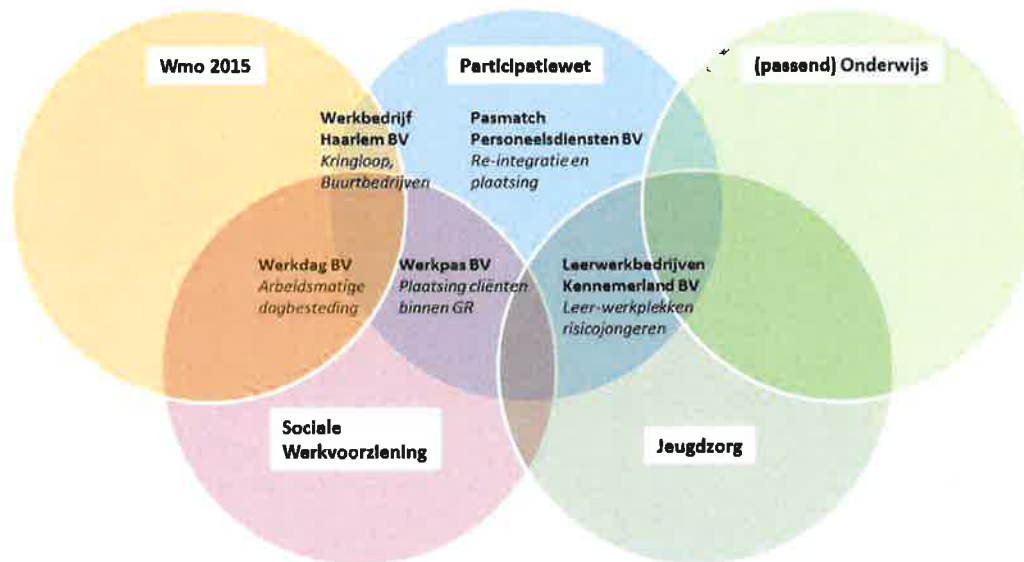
Wmo 2015

Participatiewet

(passend) Onderwijs

Werkbedrijf Haarlem BV
Kringloop, Buurtbedrijven

Pasmatch Personeelsdiensten BV
Re-integratie en plaatsing

Werkdag BV
Arbeidsmatige dagbesteding

Werkpas BV
Plaatsing cliënten binnen GR

Leerwerkbedrijven Kennemerland BV
Leer-werkplekken risicojongeren

Sociale Werkvoorziening

Jeugdzorg